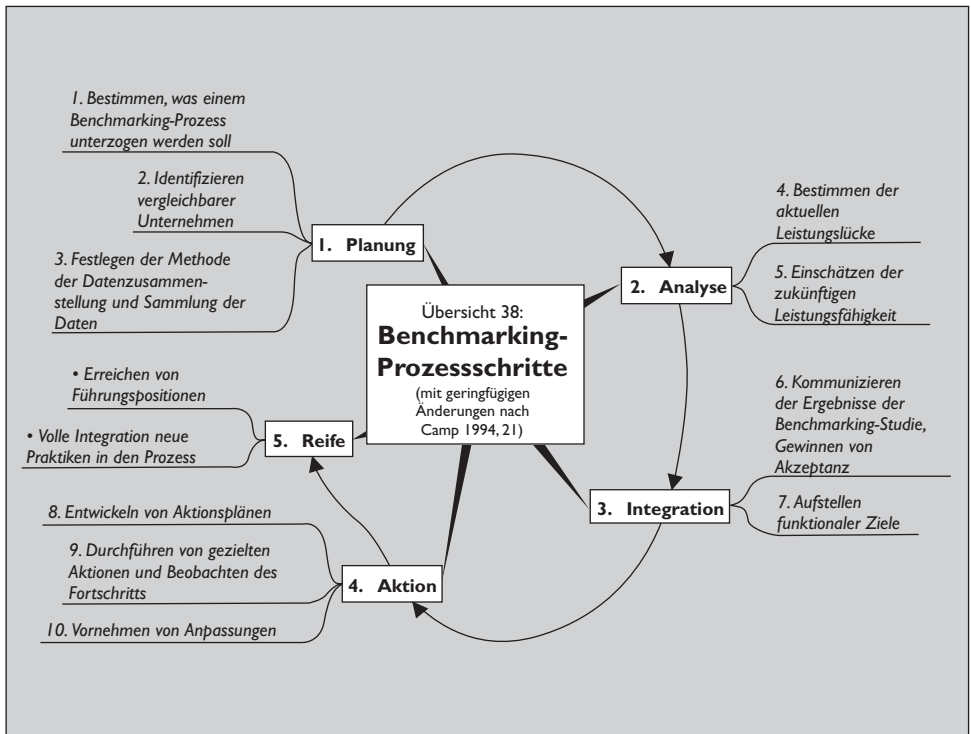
Übersicht 38:
**Benchmarking-Prozessschritte**
(mit geringfügigen Änderungen nach Camp 1994, 21)

1. Planung

1. Bestimmen, was einem Benchmarking-Prozess unterzogen werden soll

2. Identifizieren vergleichbarer Unternehmen

3. Festlegen der Methode der Datenzusammenstellung und Sammlung der Daten

2. Analyse

4. Bestimmen der aktuellen Leistungslücke

5. Einschätzen der zukünftigen Leistungsfähigkeit

3. Integration

6. Kommunizieren der Ergebnisse der Benchmarking-Studie, Gewinnen von Akzeptanz

7. Aufstellen funktionaler Ziele

4. Aktion

8. Entwickeln von Aktionsplänen

9. Durchführen von gezielten Aktionen und Beobachten des Fortschritts

10. Vornehmen von Anpassungen

5. Reife

• Erreichen von Führungspositionen

• Volle Integration neue Praktiken in den Prozess